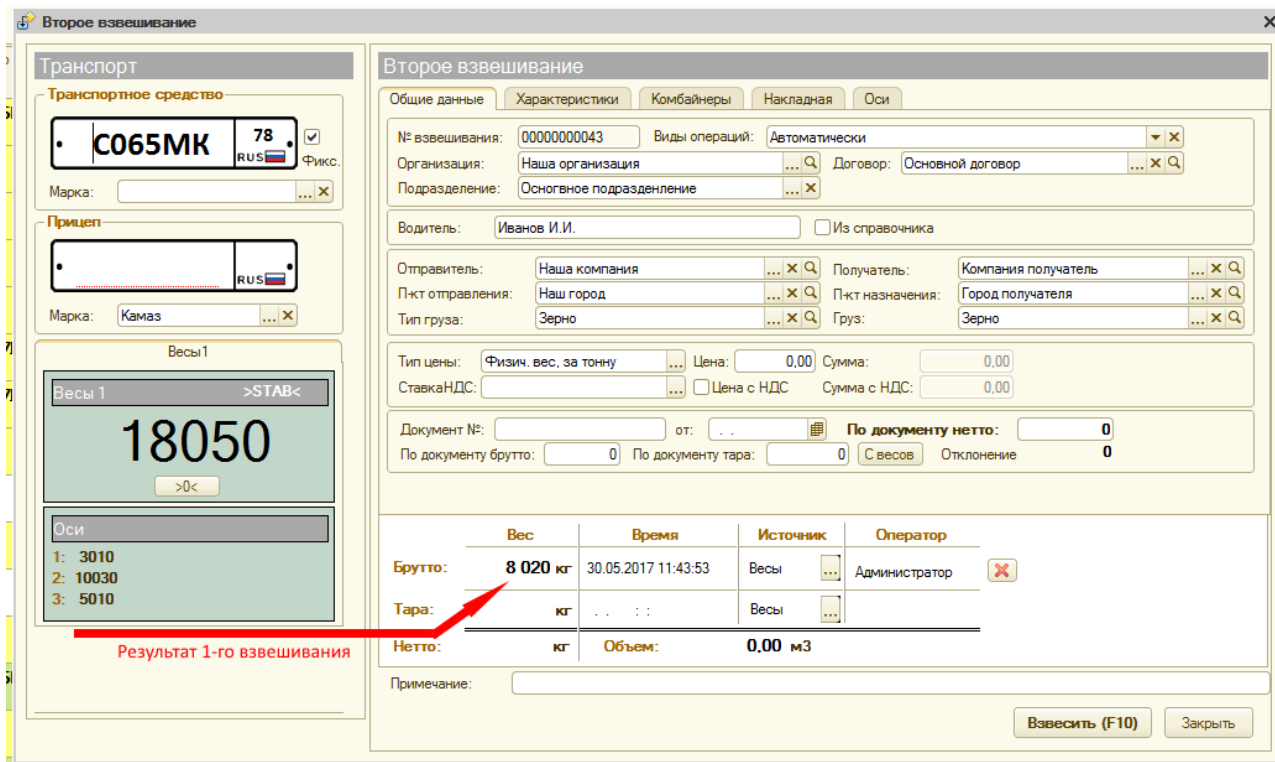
Второе взвешивание

Транспорт

Транспортное средство

С065МК 78 RUS

Фикс.

Марка:

Прицеп

RUS

Марка: Камаз

Весы1

Весы 1 >STAB<

18050

>0<

Оси

1: 3010
2: 10030
3: 5010

Второе взвешивание

Общие данные | Характеристики | Комбайнеры | Накладная | Оси

№ взвешивания: 00000000043 Виды операций: Автоматически

Организация: Наша организация Договор: Основной договор

Подразделение: Осногвное подразделение

Водитель: Иванов И.И. Из справочника

Отправитель: Наша компания Получатель: Компания получатель

П-кт отправления: Наш город П-кт назначения: Город получателя

Тип груза: Зерно Груз: Зерно

Тип цены: Физич. вес, за тонну Цена: 0,00 Сумма: 0,00

СтавкаНДС: Цена с НДС Сумма с НДС: 0,00

Документ №: от: . . По документу нетто: 0

По документу брутто: 0 По документу тара: 0 С весов Отклонение 0

| | Вес | Время | Источник | Оператор |
|---|---|---|---|---|
| Брутто: | 8 020 кг | 30.05.2017 11:43:53 | Весы | Администратор |
| Тара: | кг | . . : : | Весы | |
| Нетто: | кг | Объем: | 0,00 м3 | |

Результат 1-го взвешивания

Примечание:

Взвесить (F10) Закрыть